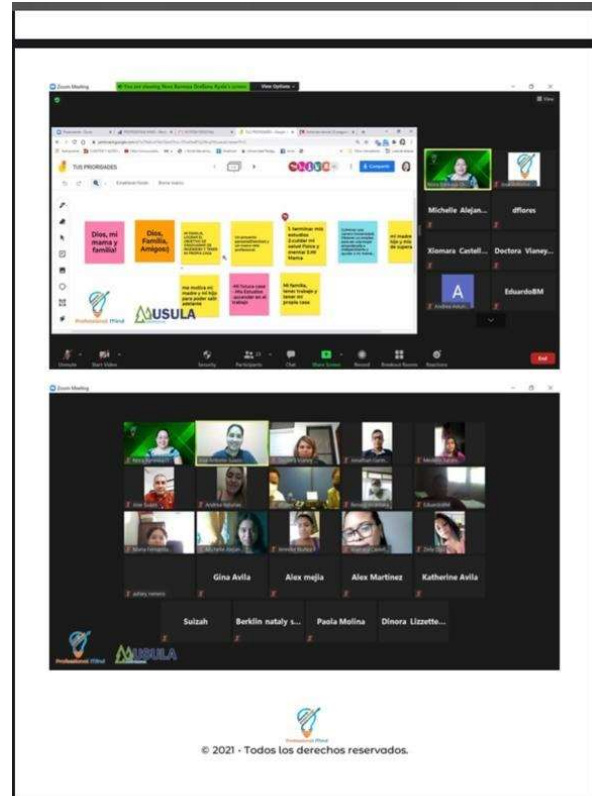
Zoom Meeting

You are viewing Nora Barreza Orellana Ayala's screen

View Options

TUS PRIORIDADES

Compartir

Dios, mi mama y familia!

Dios, Familia, Amigos)

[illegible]

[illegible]

1. terminar mis estudios 2.cuidar mi salud física y mental 3.Mi Metra

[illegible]

mi madre hija y mi de supera

mi motiva mi madre y mi hijo para poder salir adelante

Mi futura casa ,Mis Estudios ascender en el trabajo

Mi familia, tener trabajo y tener mi propia casa

Professional Mind

MUSULA

Michelle Alejan...

dflores

Xiomara Castell...

Doctora Vianey...

A

EduardoBM

Unmute

Start Video

Security

Participants

Chat

Share Screen

Record

Breakout Rooms

Reactions

End

Zoom Meeting

Gina Avila

Alex mejia

Alex Martinez

Katherine Avila

Suizah

Berklin nataly s...

Paola Molina

Dinora Lizzette...

Professional Mind

MUSULA

Professional Mind

© 2021 - Todos los derechos reservados.